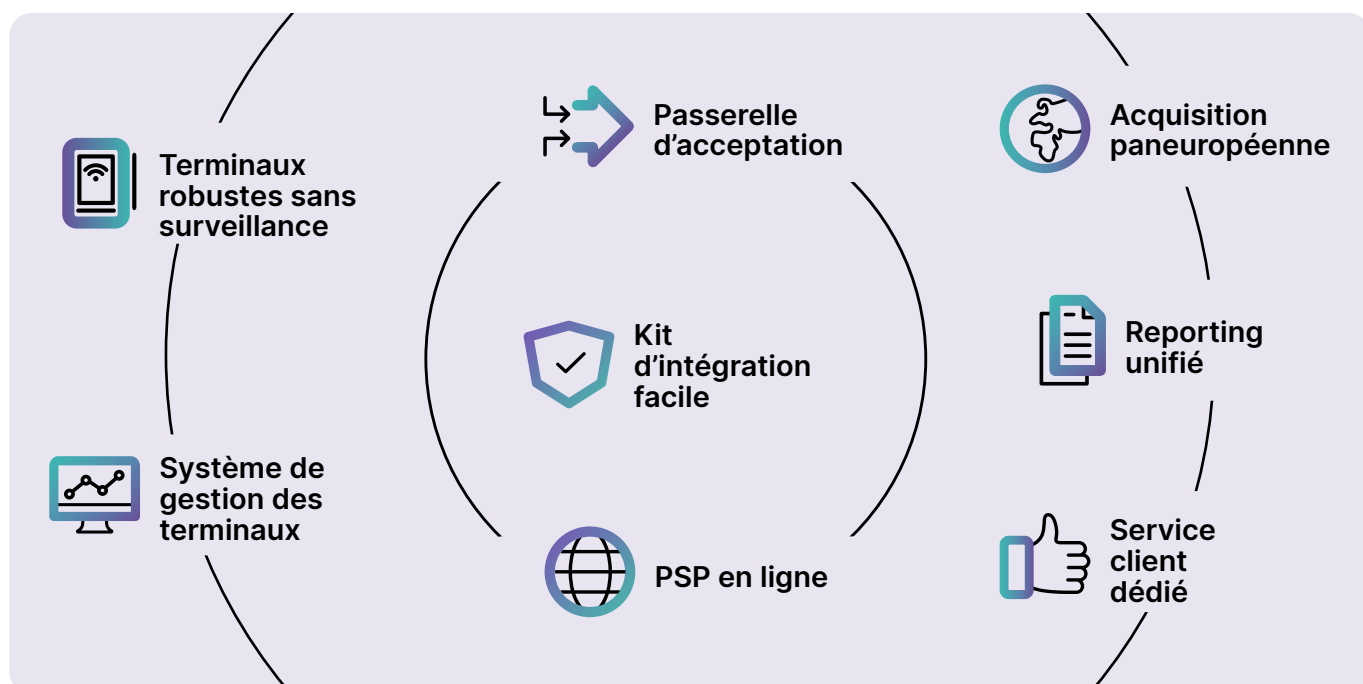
Terminaux robustes sans surveillance

Système de gestion des terminaux

Passerelle d’acceptation

Kit d’intégration facile

PSP en ligne

Acquisition paneuropéenne

Reporting unifié

Service client dédié